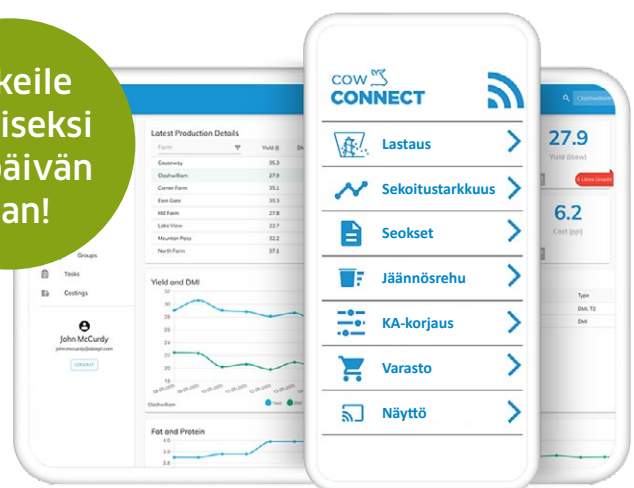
keile
iseksi
päivän
an!

COW
CONNECT

Lastaus
Sekoitustarkkuus
Seokset
Jäännösrehu
KA-korjaus
Varasto
Näyttö

Latest Production Details

| Farm | Yield | |
|---|---|---|
| Causeway | 35.3 | |
| Clashwilliam | 27.9 | |
| Corner Farm | 33.1 | |
| East Gate | 35.3 | |
| Mill Farm | 27.8 | |
| Lake View | 22.7 | |
| Mountain Pass | 32.2 | |
| North Farm | 37.1 | |

Groups
Tasks
Costings

John McCurdy
LOGOUT

Yield and DMI
Clashwilliam

Fat and Protein

27.9
Yield (litres)
6.2
Cost (ppl)

Type
DMI, T2
DMI